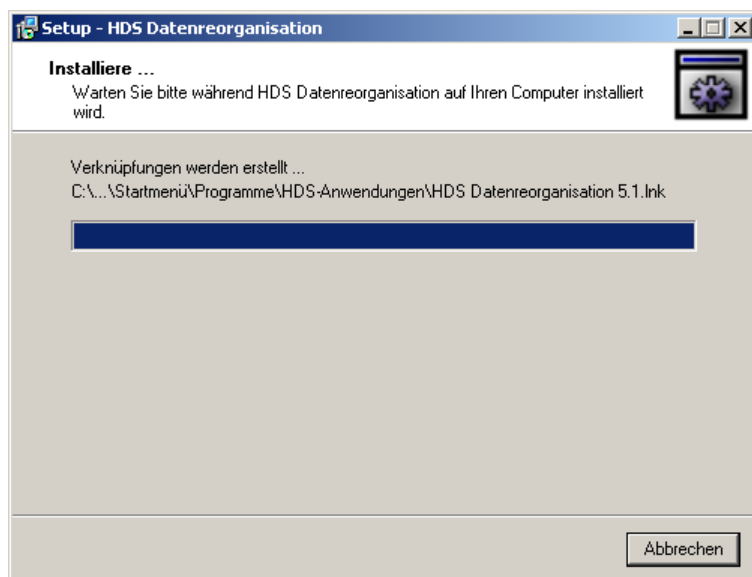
Setup - HDS Datenreorganisation

Installiere ...

Warten Sie bitte während HDS Datenreorganisation auf Ihren Computer installiert wird.

Verknüpfungen werden erstellt ...

C:\...\Startmenü\Programme\HDS-Anwendungen\HDS Datenreorganisation 5.1.lnk

Abbrechen